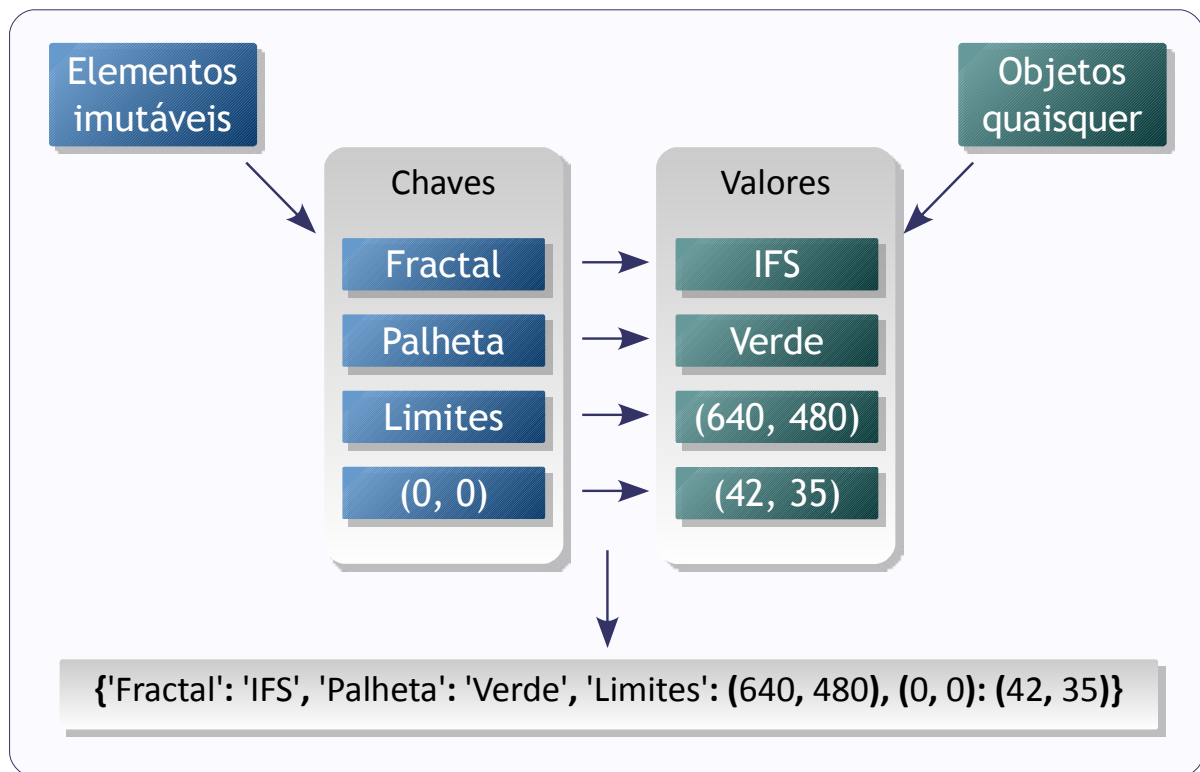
Elementos imutáveis

Objetos quaisquer

Chaves

Valores

Fractal

IFS

Palheta

Verde

Limites

(640, 480)

(0, 0)

(42, 35)

{'Fractal': 'IFS', 'Palheta': 'Verde', 'Limites': (640, 480), (0, 0): (42, 35)}